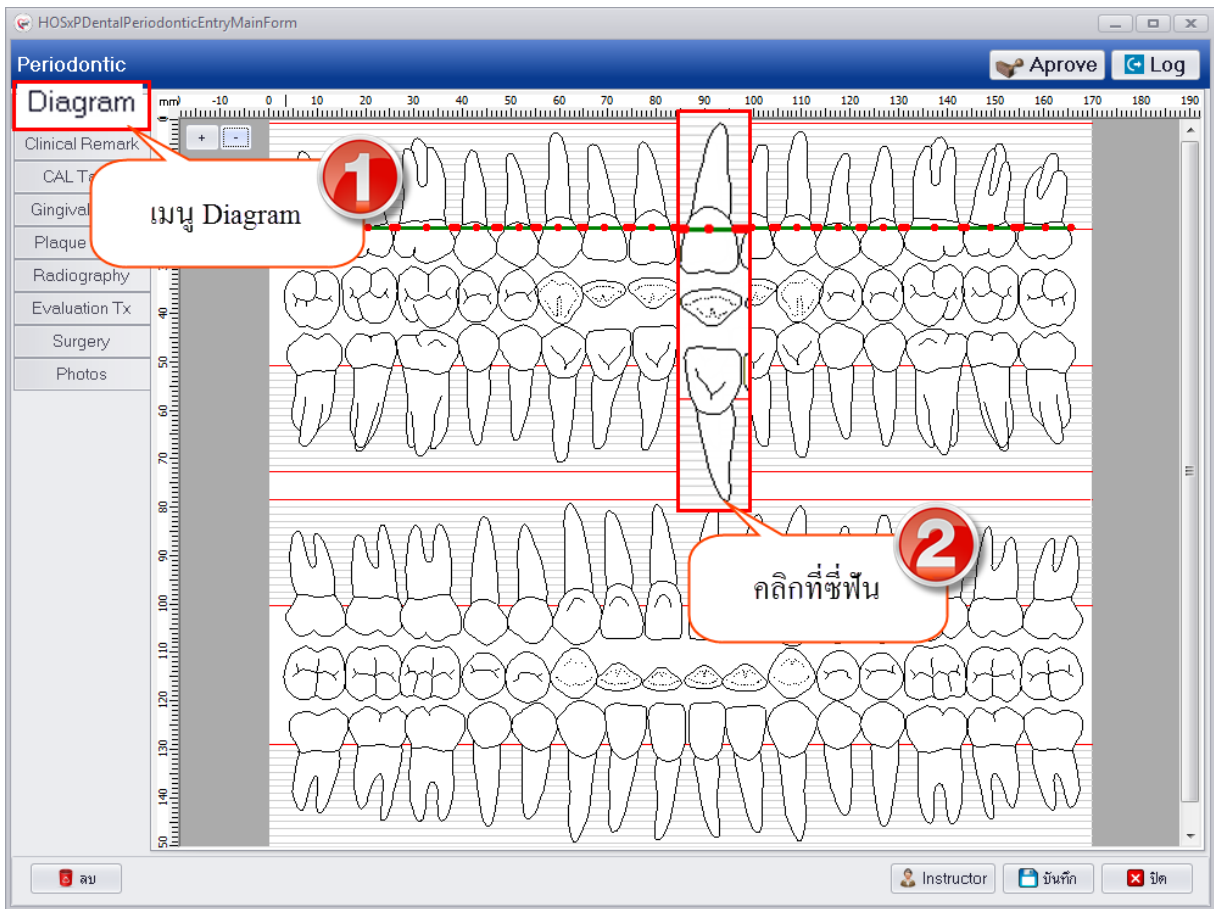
HOSxPDentalPeriodonticEntryMainForm

Periodontic

Aprove

Log

Diagram

Clinical Remark

CAL Ta

Gingival

Plaque

Radiography

Evaluation Tx

Surgery

Photos

mm -10 0 10 20 30 40 50 60 70 80 90 100 110 120 130 140 150 160 170 180 190

+ -

40 50 60 70 80 90 100 110 120 130 140 150

1

เมนู Diagram

2

คลิกที่ซี่ฟัน

ลบ

Instructor

บันทึก

ปิด